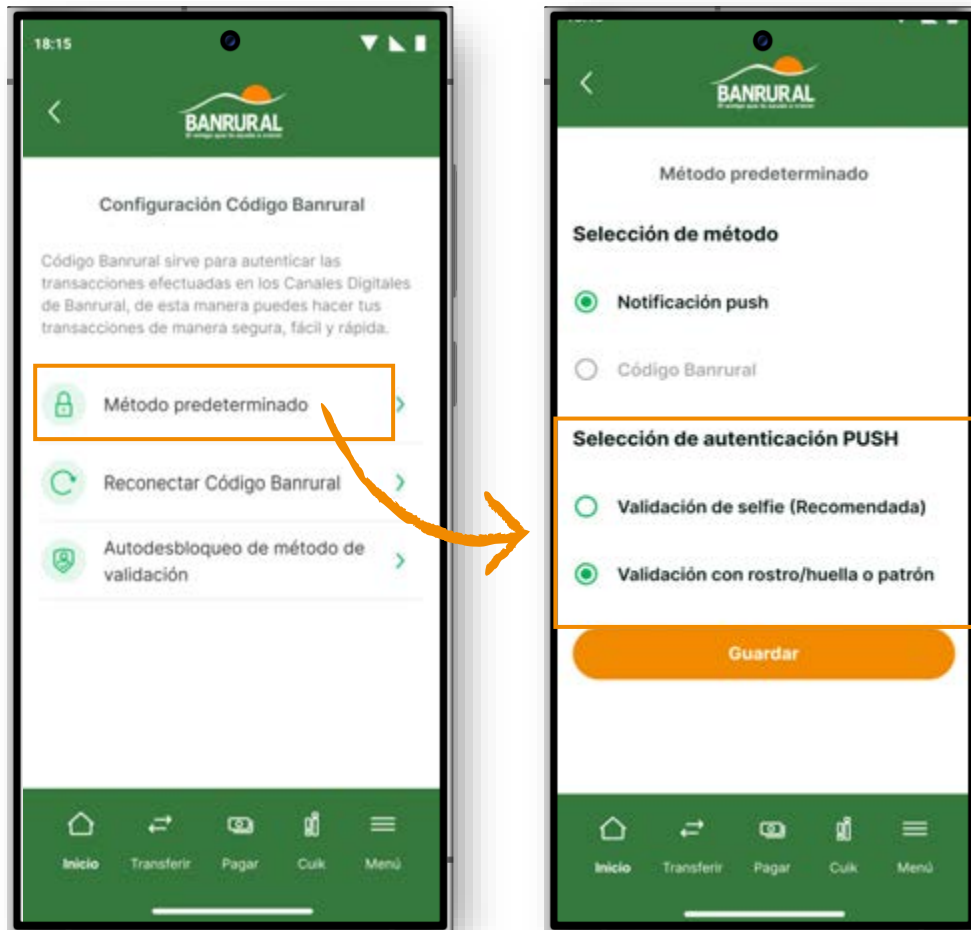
18:15

BANRURAL
El código que te ayuda a crecer

Configuración Código Banrural

Código Banrural sirve para autenticar las transacciones efectuadas en los Canales Digitales de Banrural, de esta manera puedes hacer tus transacciones de manera segura, fácil y rápida.

Método predeterminado

Reconectar Código Banrural

Autodesbloqueo de método de validación

Inicio Transferir Pagar Cuik Menú

BANRURAL
El código que te ayuda a crecer

Método predeterminado

Selección de método

Notificación push

Código Banrural

Selección de autenticación PUSH

Validación de selfie (Recomendada)

Validación con rostro/huella o patrón

Guardar

Inicio Transferir Pagar Cuik Menú